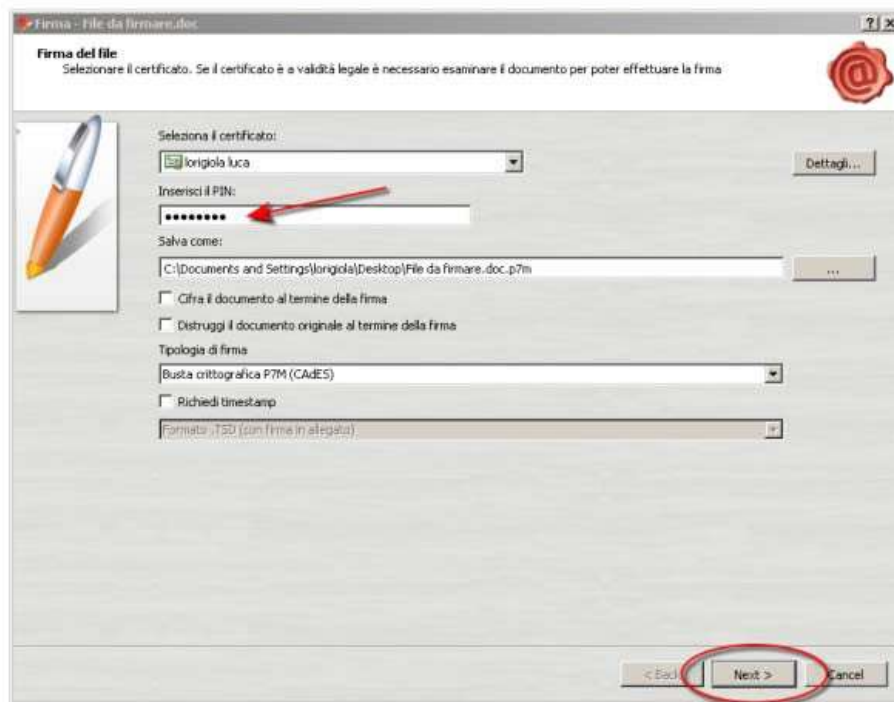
Firma - File da firmare.doc

?|×

Firma del file
Selezionare il certificato. Se il certificato è a validità legale è necessario esaminare il documento per poter effettuare la firma

Seleziona il certificato:

lorigiola luca

Dettagli...

Inserisci il PIN:

•••••••••

Salva come:

C:\Documents and Settings\lorigiola\Desktop\File da firmare.doc.p7m

...

Cifra il documento al termine della firma

Distruggi il documento originale al termine della firma

Tipologia di firma

Busta crittografica P7M (CAdES)

Richiedi timestamp

Formato .TSD (con firma in allegato)

< Back

Next >

Cancel